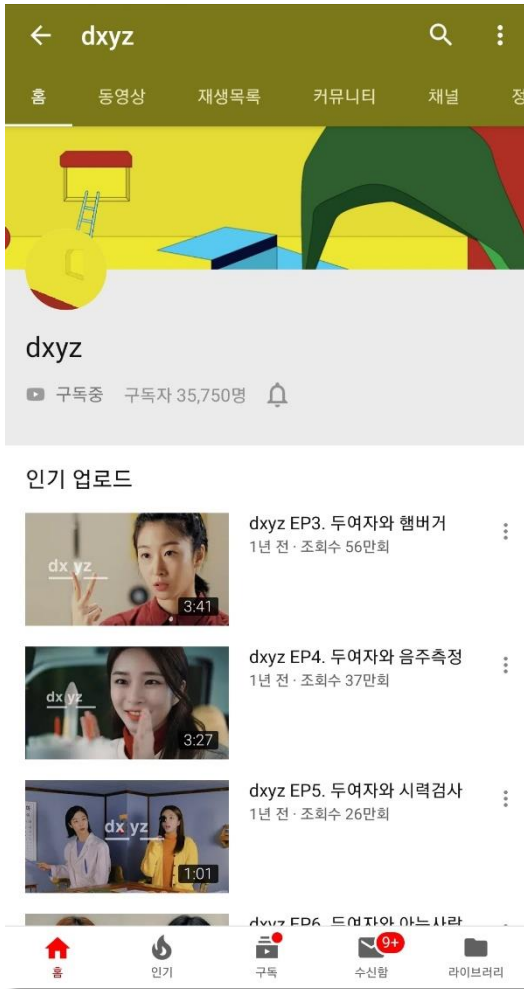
dxyz

홈 동영상 재생목록 커뮤니티 채널 정

dxyz

구독중 구독자 35,750명

인기 업로드

dx yz 3:41 dxyz EP3. 두여자와 햄버거
1년 전 · 조회수 56만회

dx yz 3:27 dxyz EP4. 두여자와 음주측정
1년 전 · 조회수 37만회

dx yz 1:01 dxyz EP5. 두여자와 시력검사
1년 전 · 조회수 26만회

dxyz EP6. 두여자와 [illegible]

홈 인기 구독 9+ 수신함 라이브러리